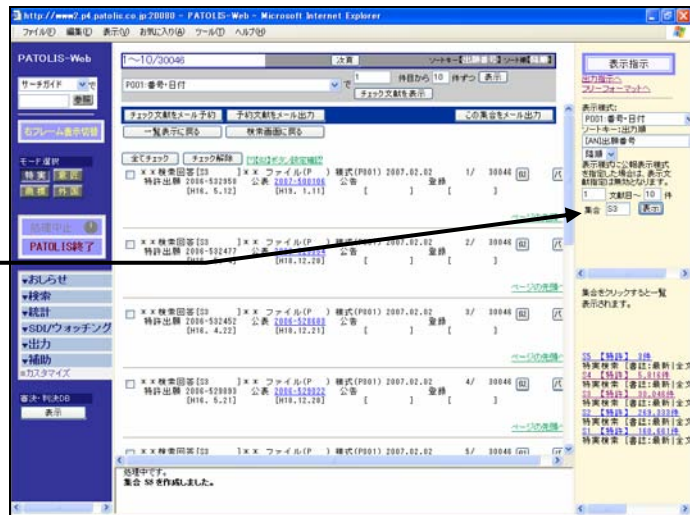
http://www2.p4.patolis.co.jp:20080 - PATOLIS-Web - Microsoft Internet Explorer

ファイル(F) 編集(E) 表示(V) お気に入り(A) ツール(T) ヘルプ(H)

PATOLIS-Web

サーチガイド

参照

右フレーム表示切替

モード選択
検索 実証
画像 外国

PATOLIS終了

▾おしらせ
▾検索
▾統計
▾SDI/ウォッチング
▾出力
▾補助
▫カスタマイズ

審決・判決DB
表示

1～10/30046

次頁

ソートキー 出願番号 ソート順 降順

P001:番号・日付

で 1 件目から 10 件ずつ 表示

チェック文献を表示

チェック文献をメール予約 予約文献をメール出力 この集合をメール出力

一覧表示に戻る 検索画面に戻る

全てチェック チェック解除

□ ××検索回答[S3 ]×× ファイル(P ) 様式(P001) 2007.02.02 1/ 30046
特許出願 2006-532958 公表 2007-500106 公告 登録
[H16.5.12] [H19.1.11] [ ] [ ]

ページの先頭へ

□ ××検索回答[S3 ]×× ファイル(P ) 様式(P001) 2007.02.02 2/ 30046
特許出願 2006-532477 公表 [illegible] 公告 登録
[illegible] [H18.12.28] [ ] [ ]

ページの先頭へ

□ ××検索回答[S3 ]×× ファイル(P ) 様式(P001) 2007.02.02 3/ 30046
特許出願 2006-532452 公表 2006-528003 公告 登録
[H16.4.22] [H18.12.21] [ ] [ ]

ページの先頭へ

□ ××検索回答[S3 ]×× ファイル(P ) 様式(P001) 2007.02.02 4/ 30046
特許出願 2006-528093 公表 2006-528022 公告 登録
[H16.5.21] [H18.12.28] [ ] [ ]

ページの先頭へ

□ ××検索回答[S3 ]×× ファイル(P ) 様式(P001) 2007.02.02 5/ 30046

処理中です。
集合 S3 を作成しました。

表示指示
出力指示へ
フリーフォーマットへ

表示様式:
P001:番号・日付
ソートキーと出力順
(AN)出願番号
降順
表示様式のご相談表示様式を指定した場合は、表示文献指定は無効となります。
1 文献目～ 10 件
集合 S3 表示

集合をクリックすると一覧表示されます。

S3 【特許】 3件
特実検索 [書誌:最新]全文
S4 【特許】 5,818件
特実検索 [書誌:最新]全文
S2 【特許】 30,046件
特実検索 [書誌:最新]全文
S2 【特許】 243,333件
特実検索 [書誌:最新]全文
S1 【特許】 168,681件
特実検索 [書誌:最新]全文